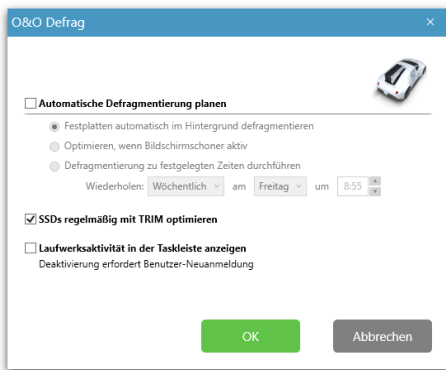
O&O Defrag

×

Automatische Defragmentierung planen

Festplatten automatisch im Hintergrund defragmentieren

Optimieren, wenn Bildschirmschoner aktiv

Defragmentierung zu festgelegten Zeiten durchführen

Wiederholen: Wöchentlich am Freitag um 8:55

SSDs regelmäßig mit TRIM optimieren

Laufwerksaktivität in der Taskleiste anzeigen

Deaktivierung erfordert Benutzer-Neuanmeldung

OK

Abbrechen